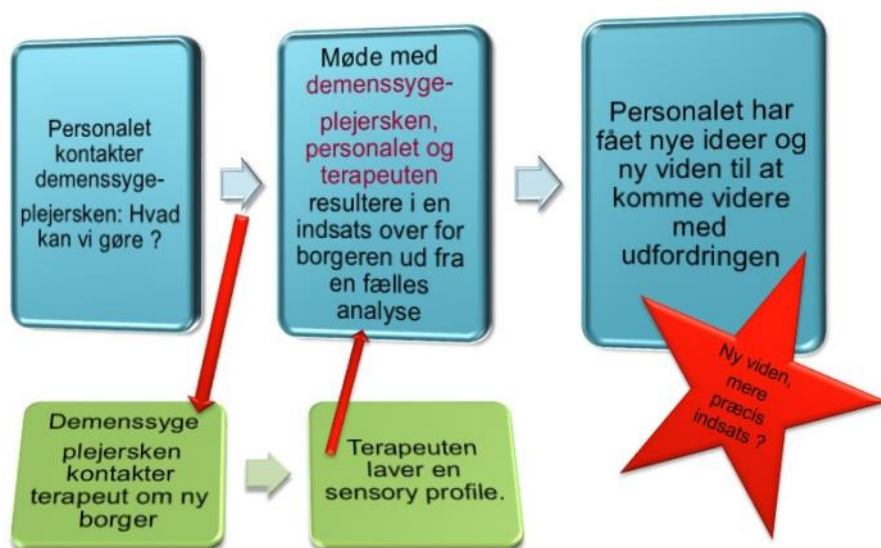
Personalet kontakter demenssygeplejersken: Hvad kan vi gøre ?

Møde med demenssygeplejersken, personalet og terapeuten resultere i en indsats over for borgeren ud fra en fælles analyse

Personalet har fået nye ideer og ny viden til at komme videre med udfordringen

Ny viden, mere præcis indsats ?

Demenssyge plejersken kontakter terapeut om ny borger

Terapeuten laver en sensory profile.